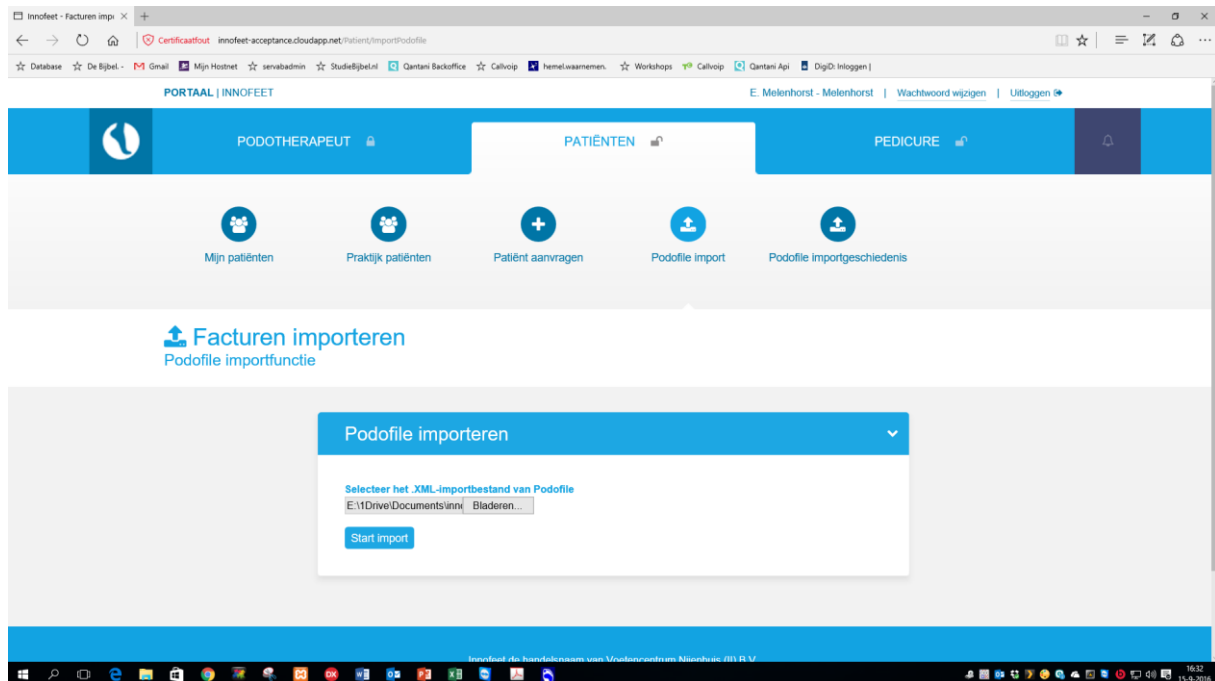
Innofeet - Facturen impo ×

Certificaatfout innofeet-acceptance.cloudapp.net/Patient/ImportPodofile

Database De Bijbel.- Gmail Mijn Hostnet servabadmin StudieBijbel.nl Qantani Backoffice Callvoip hemel.waarnemen. Workshops Callvoip Qantani Api DigiD: Inloggen |

PORTAAL | INNOFEET

E. Melenhorst - Melenhorst | Wachtwoord wijzigen | Uitloggen

PODOTHERAPEUT

PATIËNTEN

PEDICURE

Mijn patiënten

Praktijk patiënten

Patiënt aanvragen

Podofile import

Podofile importgeschiedenis

Facturen importeren

Podofile importfunctie

Podofile importeren

Selecteer het .XML-importbestand van Podofile

E:\1Drive\Documents\inn Bladeren...

Start import

Innofeet de handelsnaam van Voetencentrum Nijenhuis (II) B.V.

16:32
15-9-2016